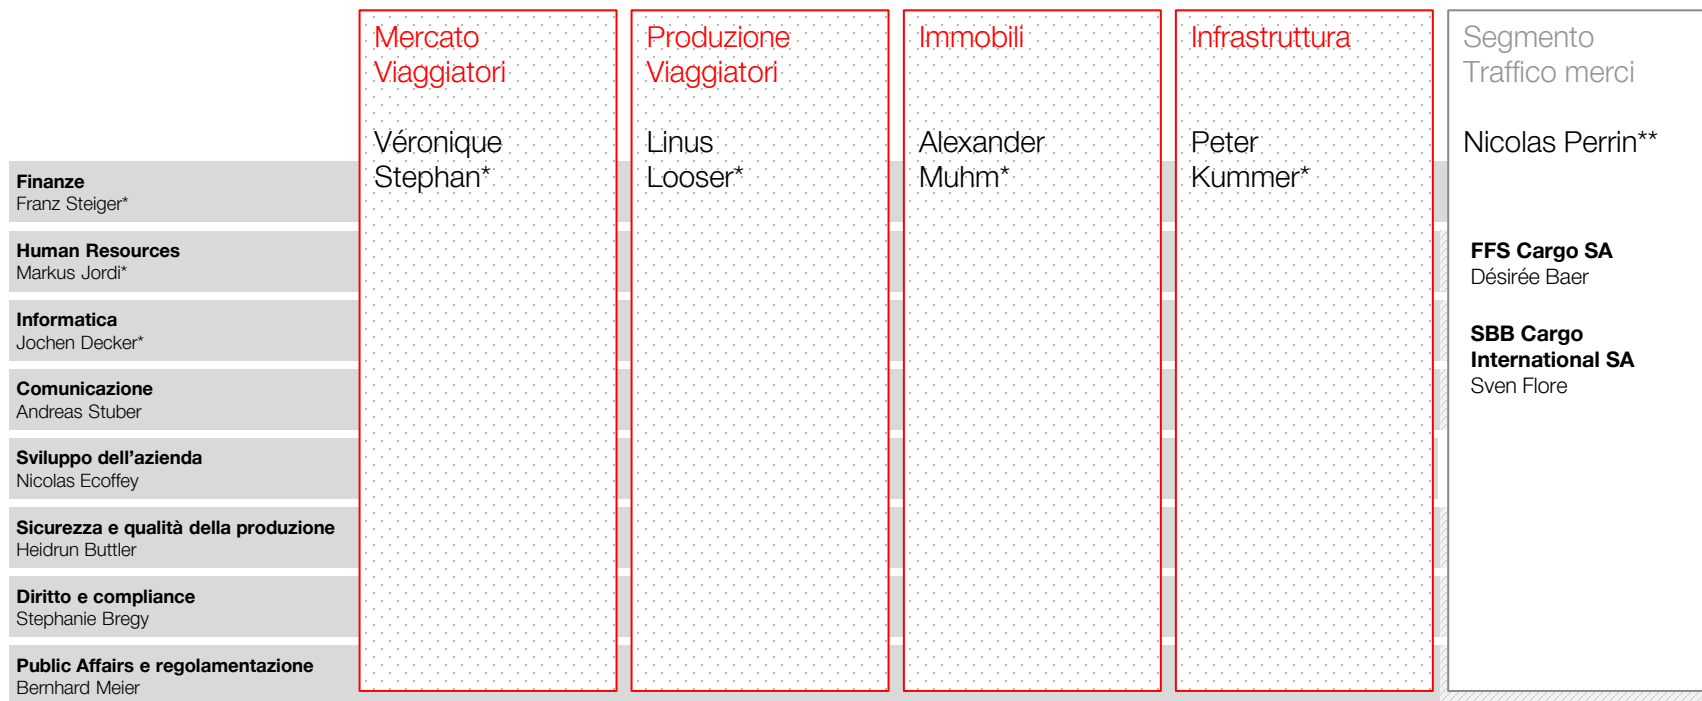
Mercato Viaggiatori

Véronique Stephan*

Produzione Viaggiatori

Linus Looser*

Immobili

Alexander Muhm*

Infrastruttura

Peter Kummer*

Segmento Traffico merci

Nicolas Perrin**

FFS Cargo SA
Désirée Baer

SBB Cargo International SA
Sven Flore

Finanze
Franz Steiger*

Human Resources
Markus Jordi*

Informatica
Jochen Decker*

Comunicazione
Andreas Stuber

Sviluppo dell'azienda
Nicolas Ecoffey

Sicurezza e qualità della produzione
Heidrun Buttler

Diritto e compliance
Stephanie Bregy

Public Affairs e regolamentazione
Bernhard Meier